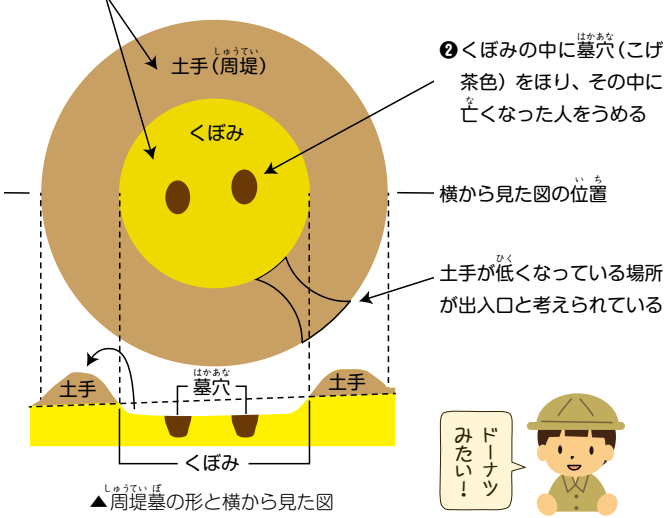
土手(周堤)

しゅうてい

くぼみ

❷くぼみの中に墓穴(こげ茶色)をほり、その中に亡くなった人をうめる

はかあな

な

横から見た図の位置

い ち

土手が低くなっている場所が出入口と考えられている

ひく

土手

墓穴

はかあな

土手

くぼみ

▲周堤墓の形と横から見た図

しゅうてい ぼ

ドーナツみたい!